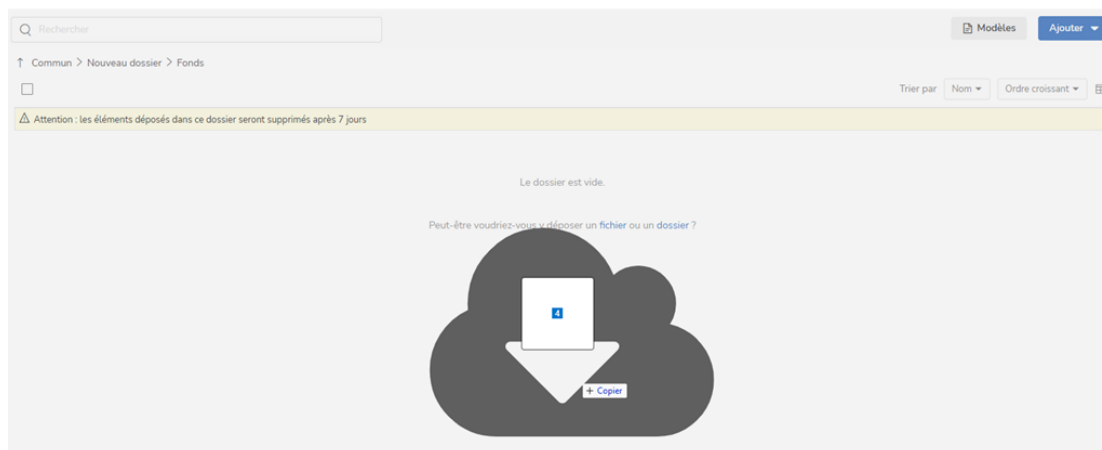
Rechercher

Modèles

Ajouter

↑ Commun > Nouveau dossier > Fonds

Trier par Nom Ordre croissant

⚠ Attention : les éléments déposés dans ce dossier seront supprimés après 7 jours

Le dossier est vide.

Peut-être voudriez-vous y déposer un fichier ou un dossier ?

4

+ Copier